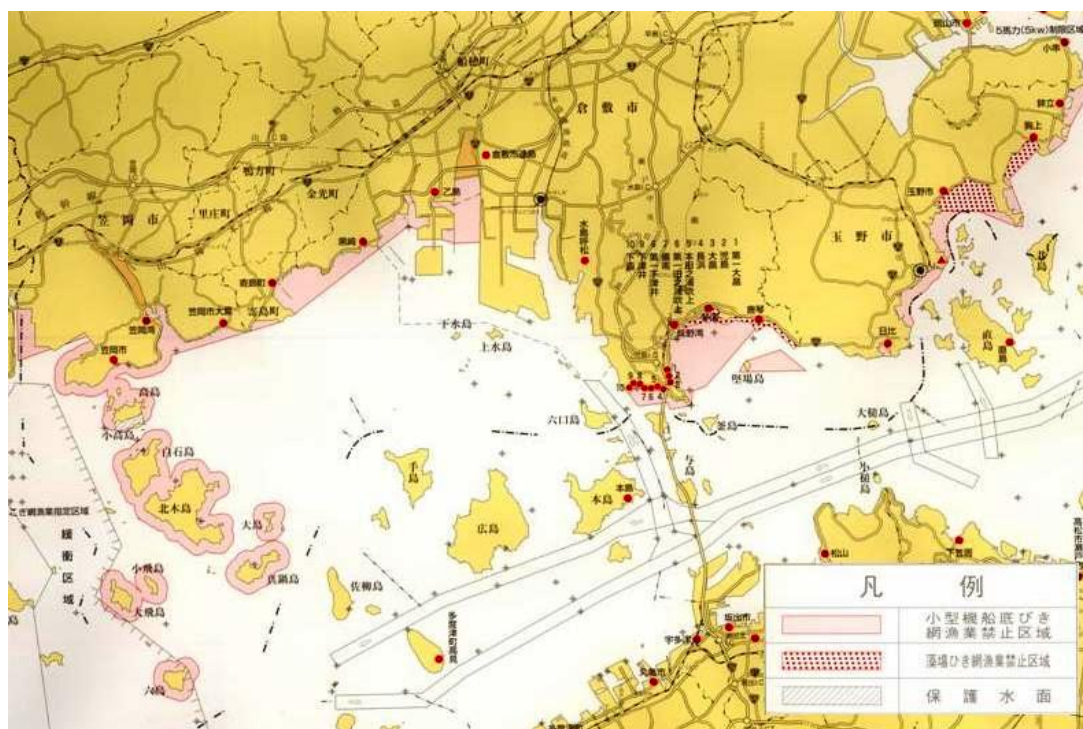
5馬力(5kw)制限区域
船穂町
倉敷市
倉敷市連島
鴨方町
里庄町
金光町
笠岡市
玉野市
玉野市
乙島
寄島町
笠岡市大島
浅口町
笠岡市
下水島
上水島
堅場島
六口島
釜島
大槌島
高島
小高島
白石島
北木島
大島
真鍋島
小飛島
大飛島
六島
手島
広島
本島
与島
佐柳島
直島
日比
松山
坂出市
宇多津
緩衝区域
凡例
小型機船底びき網漁業禁止区域
藻場ひき網漁業禁止区域
保護水面